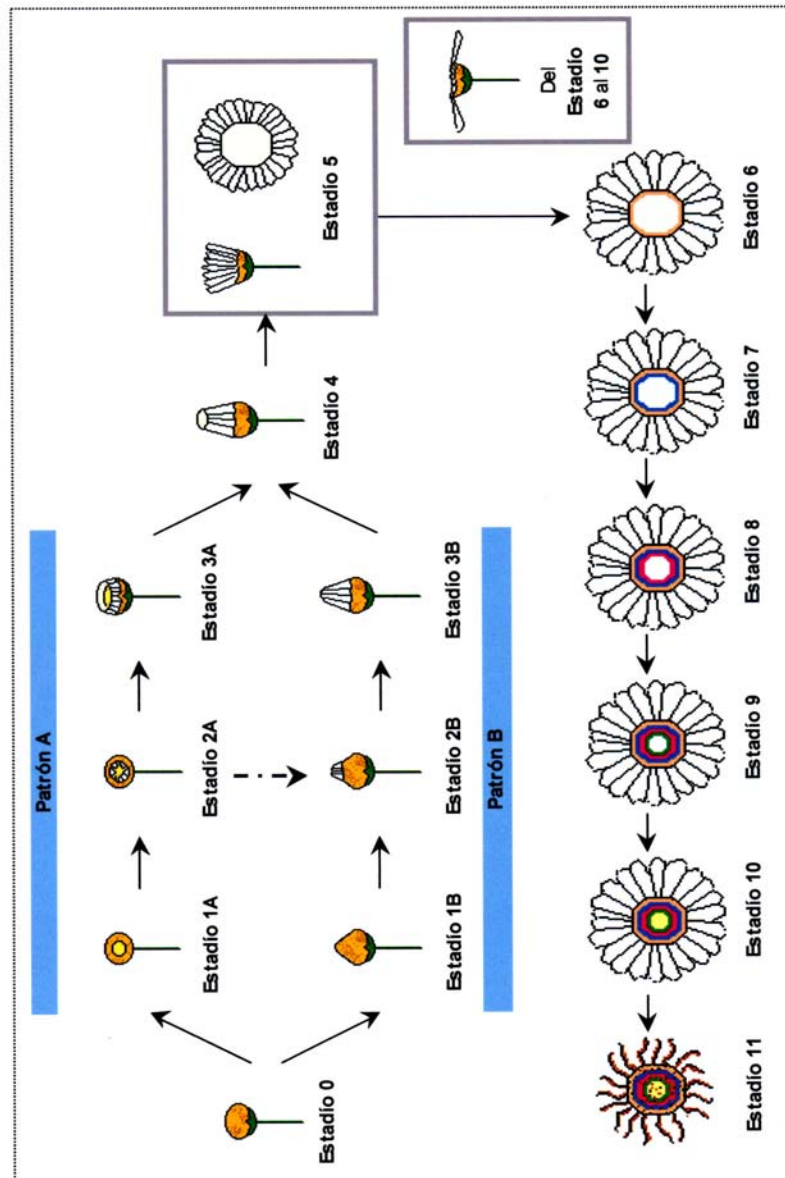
Patrón A

Estadío 0

Estadío 1A

Estadío 2A

Estadío 3A

Estadío 1B

Estadío 2B

Estadío 3B

Patrón B

Estadío 4

Estadío 5

Del Estadío 6 al 10

Estadío 6

Estadío 7

Estadío 8

Estadío 9

Estadío 10

Estadío 11